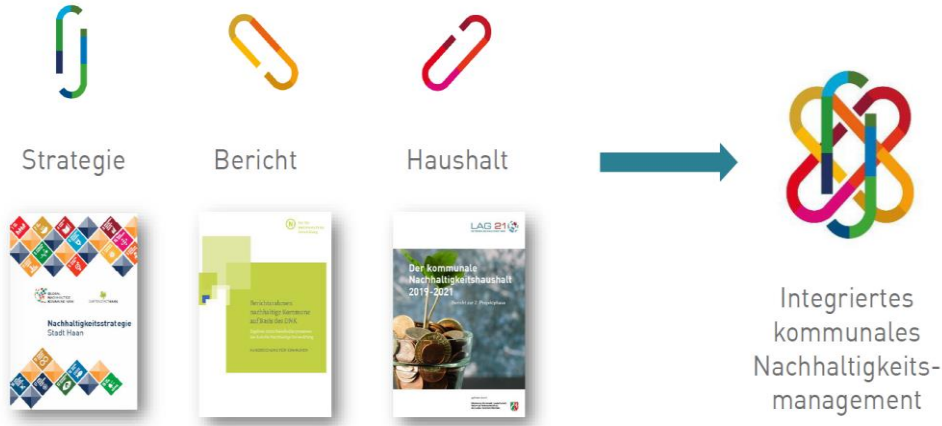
Strategie

Bericht

Haushalt

Nachhaltigkeitsstrategie
Stadt Haan

Berichtsrahmen nachhaltige Kommune auf Basis des DNK

LAG 21

Der kommunale Nachhaltigkeitshaushalt 2019-2021

Integriertes kommunales Nachhaltigkeitsmanagement